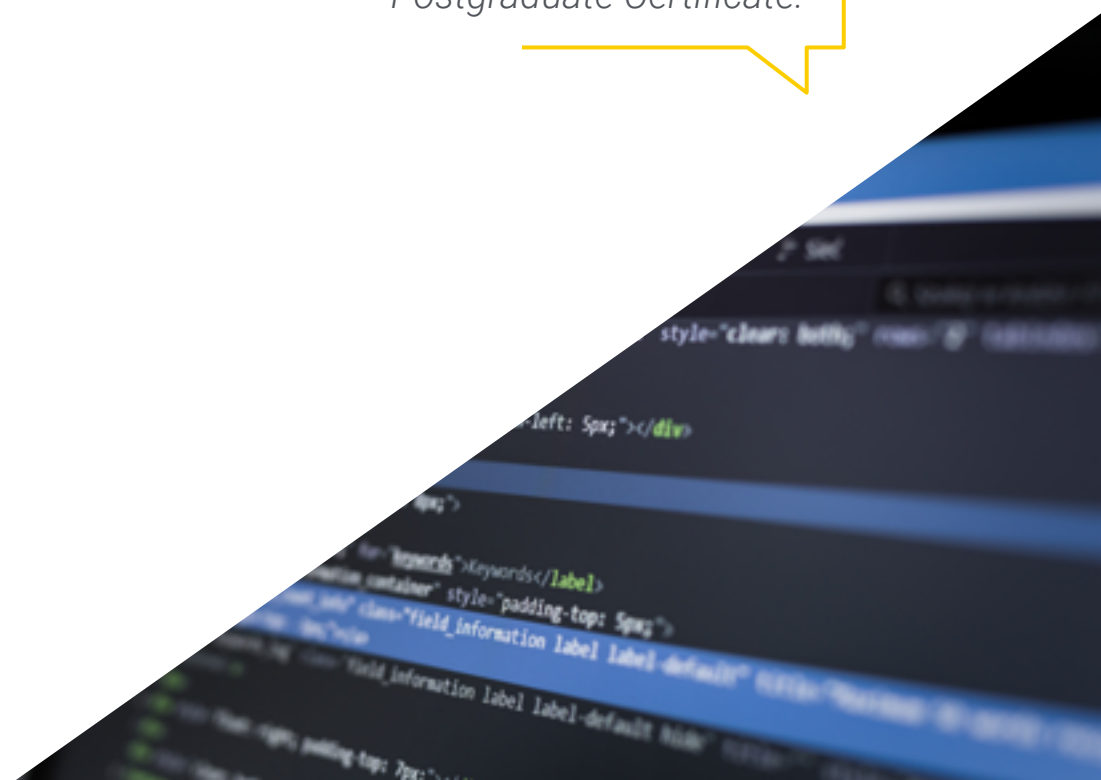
Postgraduate Certificate.

style="clear: both;"

-left: 5px;"></div>

"keywords">Keywords</label>
container" style="padding-top: 5px;">
class="field_information label label-default"
field_information label label-default hide"
padding-top: 7px;"